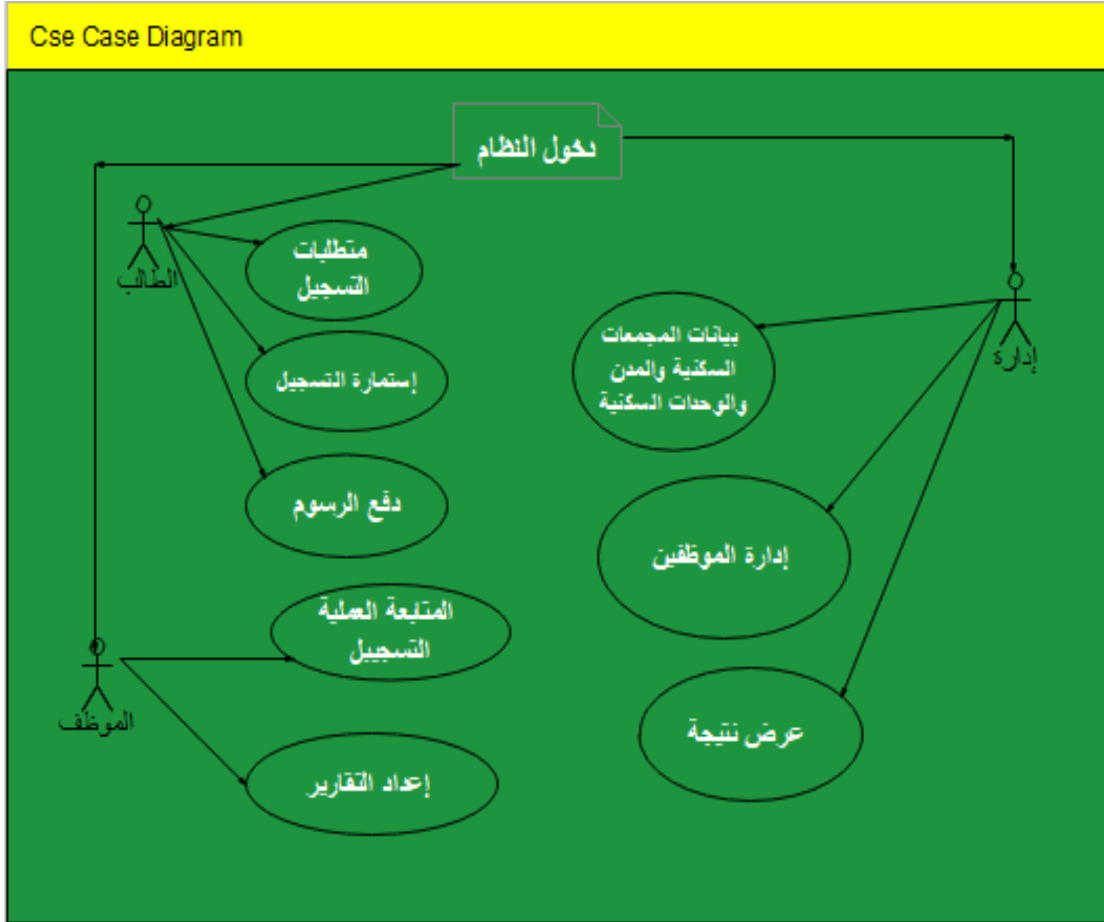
Cse Case Diagram

دخول النظام

الطالب

متطلبات التسجيل

إستمارة التسجيل

دفع الرسوم

إدارة

بيانات المجمعات السكنية والمدن والوحدات السكنية

إدارة الموظفين

عرض نتيجة

الموظف

المتبعة العملية التسجيل

إعداد التقارير